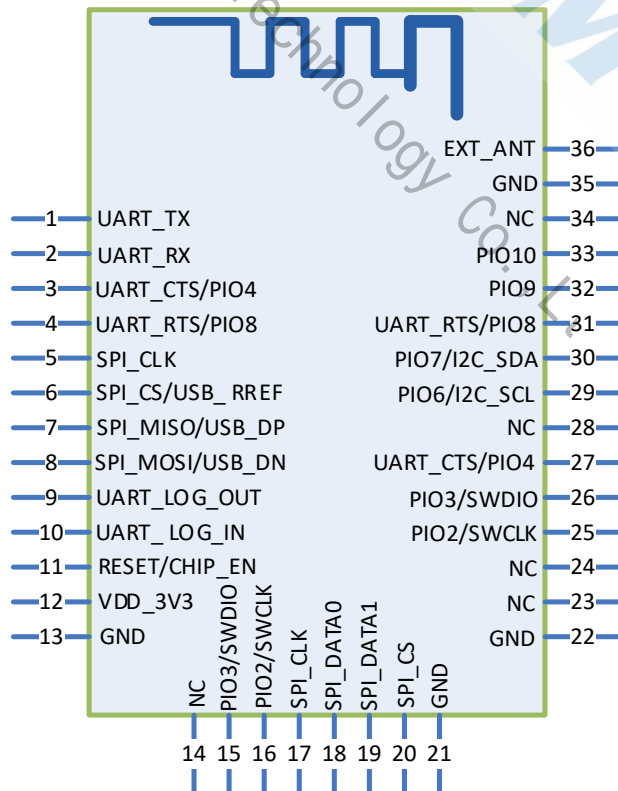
Technology Co., L

EXT_ANT 36
GND 35
NC 34
PIO10 33
PIO9 32
UART_RTS/PIO8 31
PIO7/I2C_SDA 30
PIO6/I2C_SCL 29
NC 28
UART_CTS/PIO4 27
PIO3/SWDIO 26
PIO2/SWCLK 25
NC 24
NC 23
GND 22

1 UART_TX
2 UART_RX
3 UART_CTS/PIO4
4 UART_RTS/PIO8
5 SPI_CLK
6 SPI_CS/USB_ RREF
7 SPI_MISO/USB_DP
8 SPI_MOSI/USB_DN
9 UART_LOG_OUT
10 UART_ LOG_IN
11 RESET/CHIP_EN
12 VDD_3V3
13 GND

NC 14
PIO3/SWDIO 15
PIO2/SWCLK 16
SPI_CLK 17
SPI_DATA0 18
SPI_DATA1 19
SPI_CS 20
GND 21